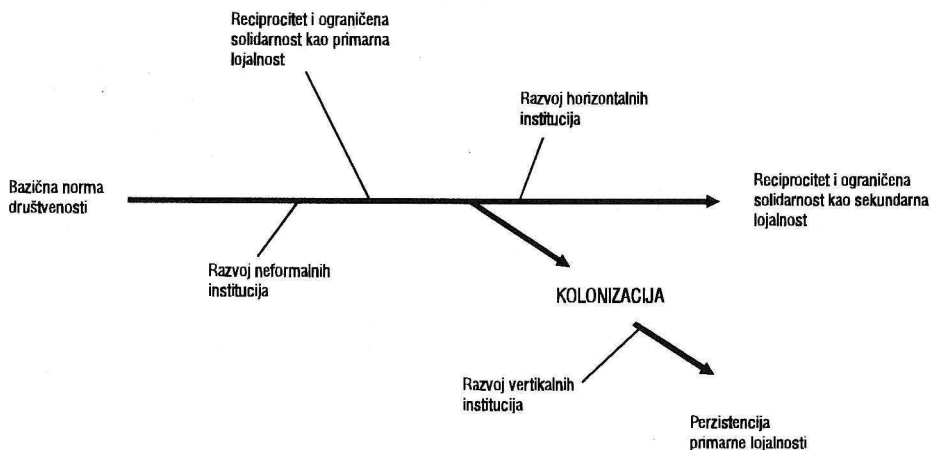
Reciprocitet i ograničena solidarnost kao primarna lojalnost

Razvoj horizontalnih institucija

Bazična norma društvenosti

Reciprocitet i ograničena solidarnost kao sekundarna lojalnost

Razvoj neformalnih institucija

KOLONIZACIJA

Razvoj vertikalnih institucija

Perzistencija primarne lojalnosti